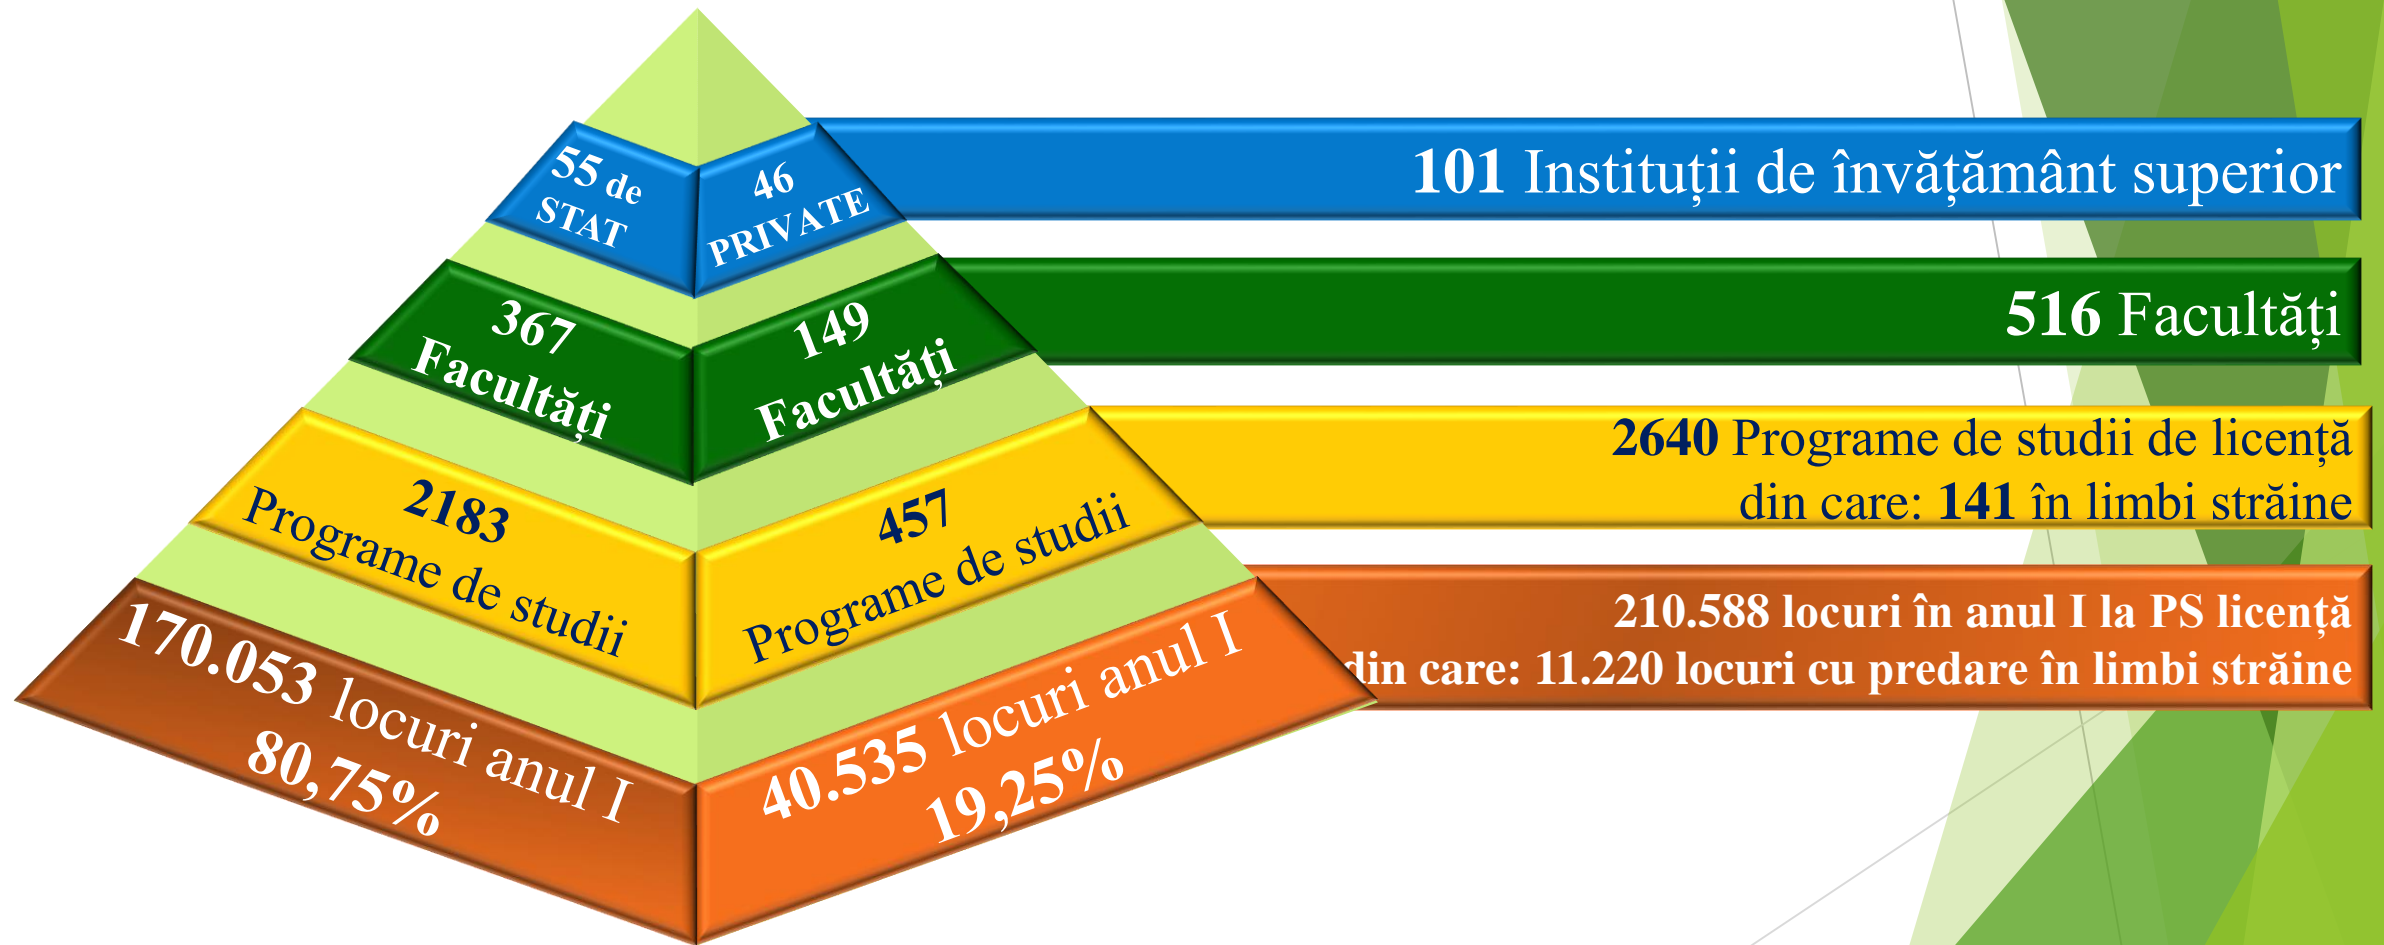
55 de STAT

46 PRIVATE

101 Instituții de învățământ superior

367 Facultăți

149 Facultăți

516 Facultăți

2183 Programe de studii

457 Programe de studii

2640 Programe de studii de licență
din care: 141 în limbi străine

170.053 locuri anul I
80,75%

40.535 locuri anul I
19,25%

210.588 locuri în anul I la PS licență
din care: 11.220 locuri cu predare în limbi străine